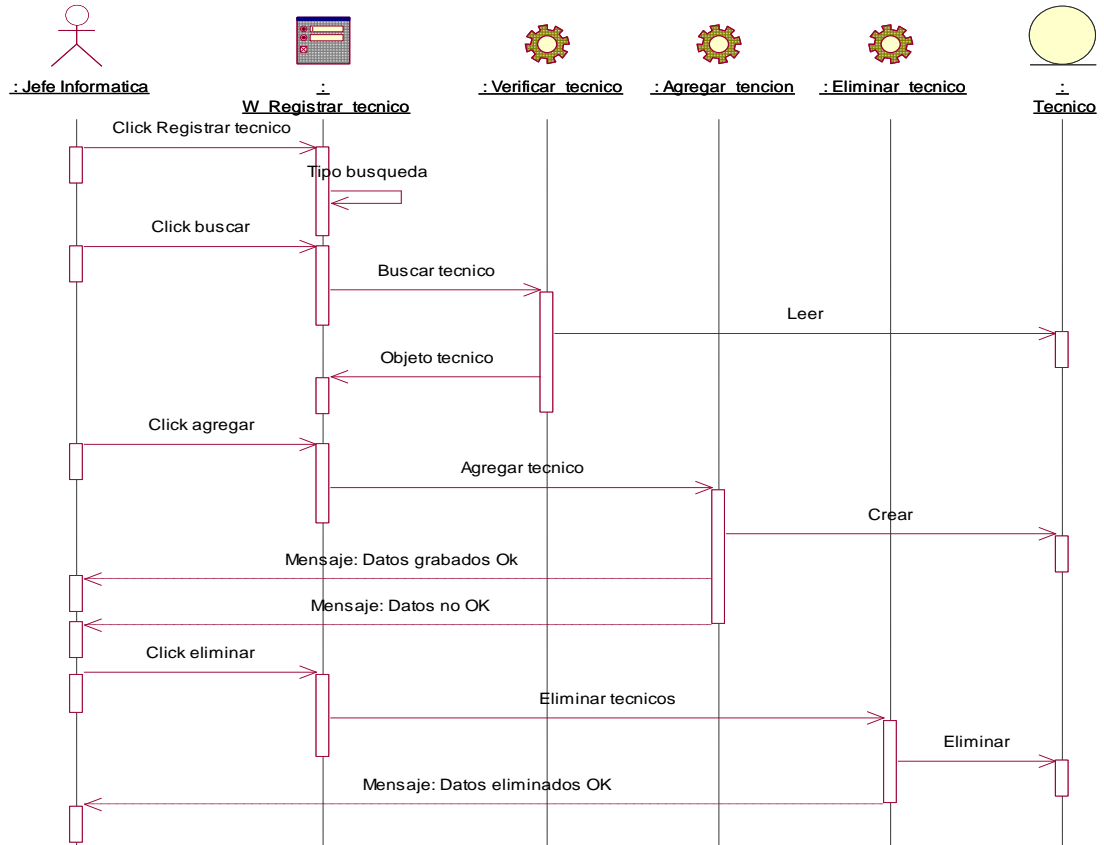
: Jefe Informatica

:
W_Registrar_tecnico

: Verificar_tecnico

: Agregar_tencion

: Eliminar_tecnico

:
Tecnico

Click Registrar tecnico

Tipo busqueda

Click buscar

Buscar tecnico

Leer

Objeto tecnico

Click agregar

Agregar tecnico

Crear

Mensaje: Datos grabados Ok

Mensaje: Datos no OK

Click eliminar

Eliminar tecnicos

Eliminar

Mensaje: Datos eliminados OK